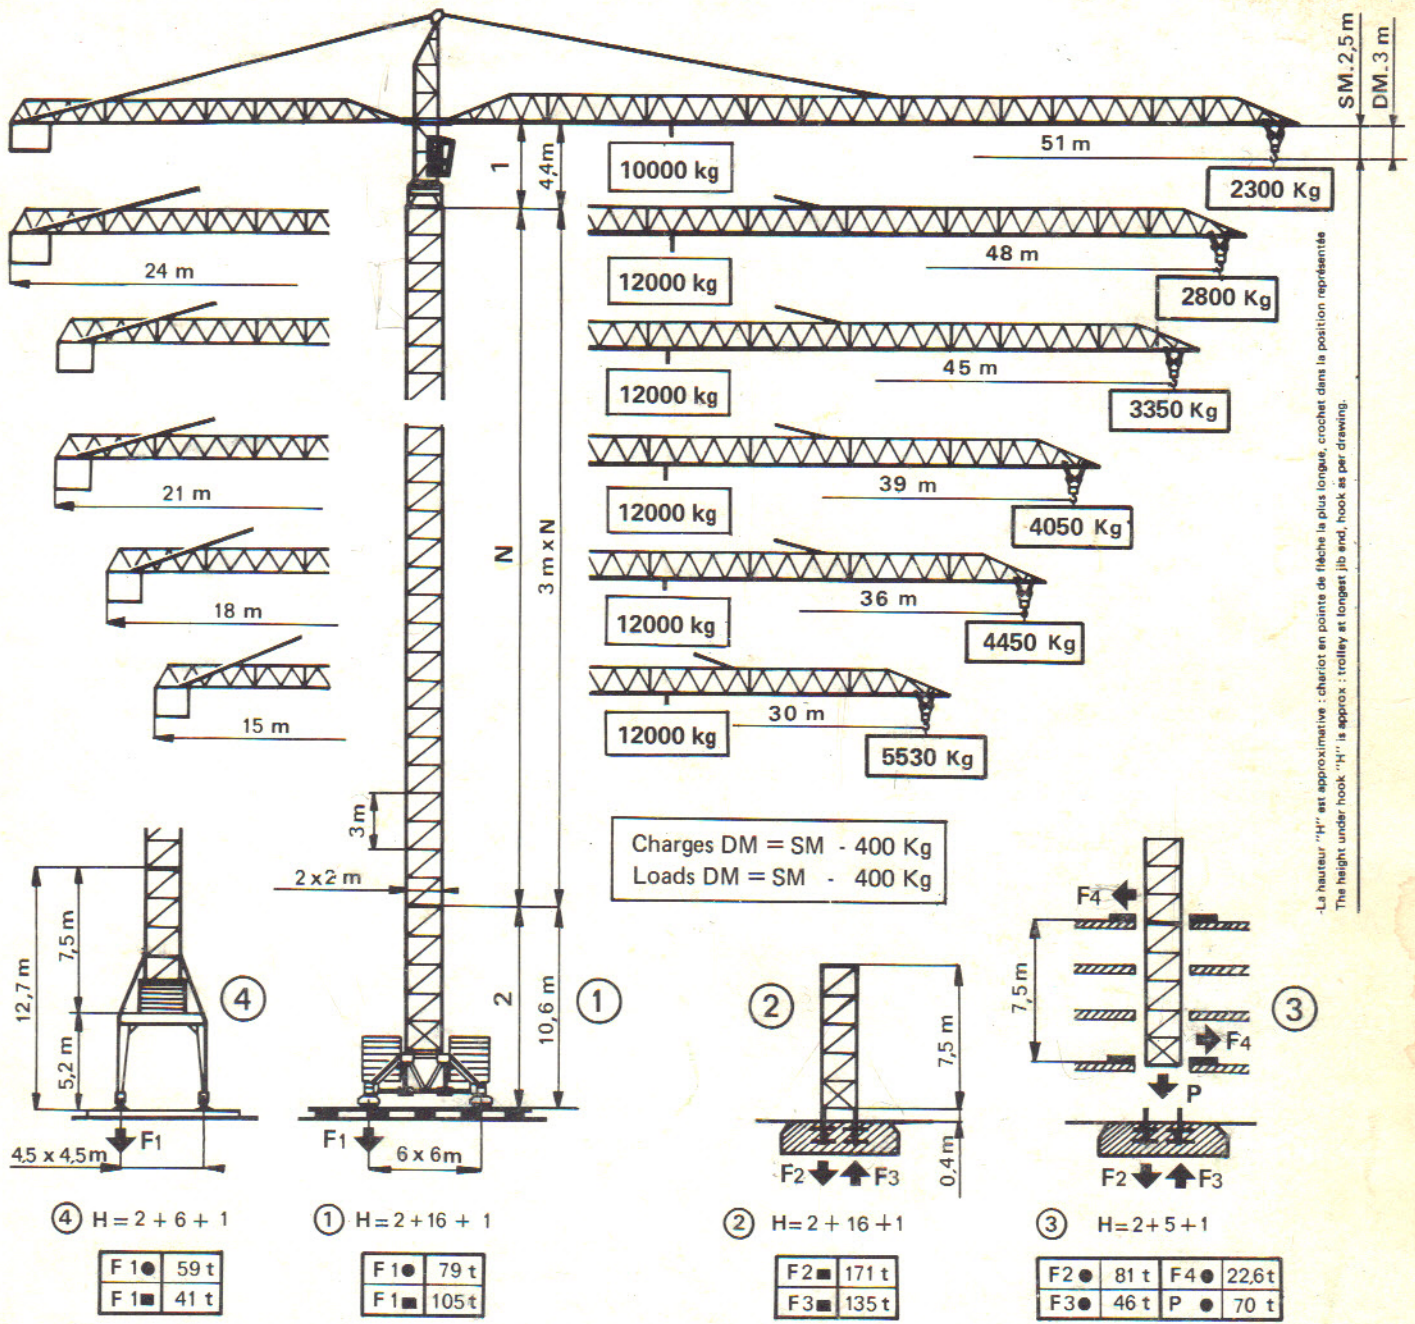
SM.2,5 m
DM.3 m

1
4,4m
10000 kg
51 m
2300 Kg

24 m
12000 kg
48 m
2800 Kg

12000 kg
45 m
3350 Kg

21 m
12000 kg
39 m
4050 Kg

18 m
12000 kg
36 m
4450 Kg

15 m
12000 kg
30 m
5530 Kg

N
3 m x N

-La hauteur "H" est approximative : chariot en pointe de flèche la plus longue, crochet dans la position représentée
The height under hook "H" is approx : trolley at longest jib end, hook as per drawing.

3 m
2 x 2 m

Charges DM = SM - 400 Kg
Loads DM = SM - 400 Kg

12,7 m
7,5 m
5,2 m
④
F1
4,5 x 4,5m

2
10,6 m
①
F1
6 x 6m

②
7,5 m
0,4m
F2
F3

F4
7,5 m
③
F4
P
F2
F3

④ H = 2 + 6 + 1

| F 1● | 59 t |
|---|---|
| F 1■ | 41 t |

① H = 2 + 16 + 1

| F 1● | 79 t |
|---|---|
| F 1■ | 105t |

② H = 2 + 16 + 1

| F2■ | 171 t |
|---|---|
| F3■ | 135 t |

③ H = 2 + 5 + 1

| F2● | 81 t | F4● | 22,6t |
|---|---|---|---|
| F3● | 46 t | P ● | 70 t |